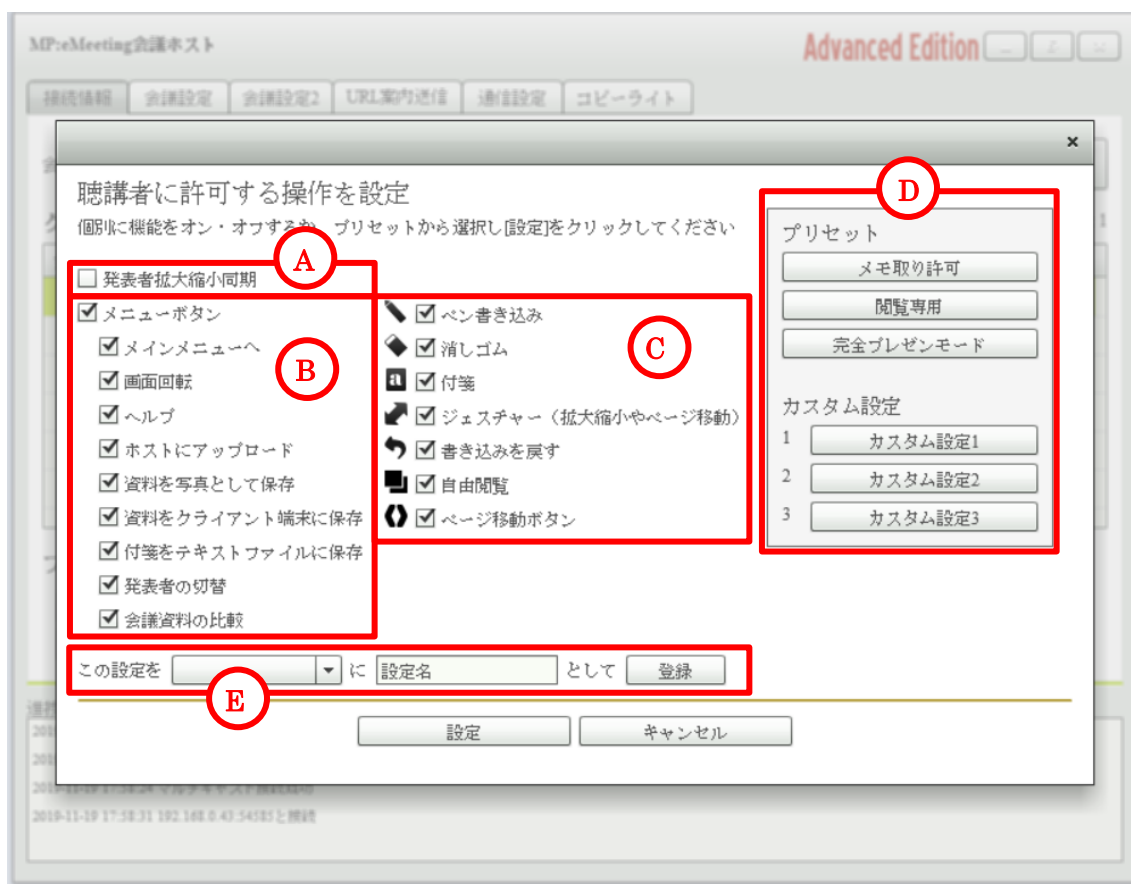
MP:eMeeting会議ホスト
Advanced Edition
接続情報 | 会議設定 | 会議設定2 | URL案内送信 | 通信設定 | コピーライト

×

聴講者に許可する操作を設定
個別に機能をオン・オフするか、プリセットから選択し[設定]をクリックしてください

A
発表者拡大縮小同期

メニューボタン
B
メインメニューへ
画面回転
ヘルプ
ホストにアップロード
資料を写真として保存
資料をクライアント端末に保存
付箋をテキストファイルに保存
発表者の切替
会議資料の比較

C
ペン書き込み
消しゴム
付箋
ジェスチャー（拡大縮小やページ移動）
書き込みを戻す
自由閲覧
ページ移動ボタン

D
プリセット
メモ取り許可
閲覧専用
完全プレゼンモード

カスタム設定
1 カスタム設定1
2 カスタム設定2
3 カスタム設定3

この設定を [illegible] に 設定名 として 登録
E

設定
キャンセル

2019-11-19 17:38:24 マルチキャスト接続開始
2019-11-19 17:38:31 192.168.0.43:54585と接続